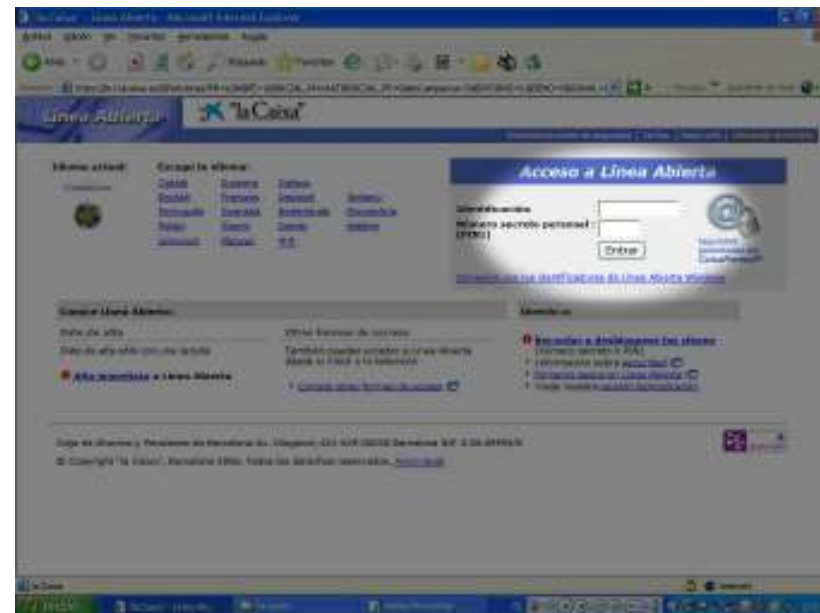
"la Caixa" - Línea Abierta - Microsoft Internet Explorer

Línea Abierta "la Caixa"

Idioma actual: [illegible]

Escoja la idioma:
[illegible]

Acceso a Línea Abierta

Identificación:
Número secreto personal (PIN):
Entrar

Conozca Línea Abierta

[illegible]

Caja de Ahorros y Pensiones de Barcelona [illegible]
© Copyright "la Caixa" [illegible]